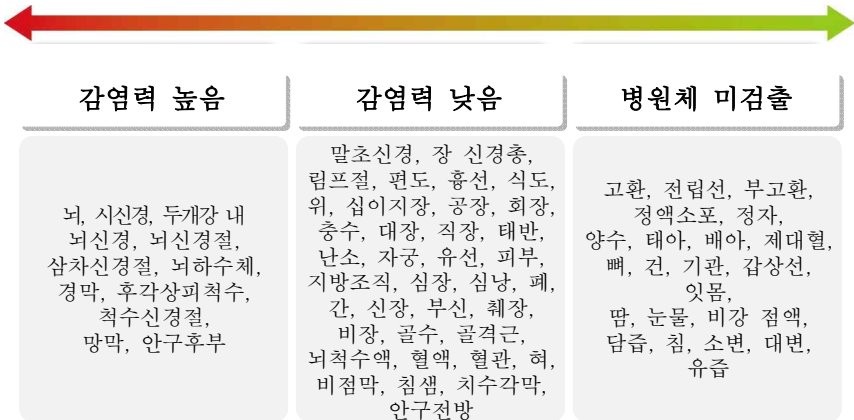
| 감염력 높음 | 감염력 낮음 | 병원체 미검출 |
|---|---|---|
| 뇌, 시신경, 두개강 내 뇌신경, 뇌신경절, 삼차신경절, 뇌하수체, 경막, 후각상피척수, 척수신경절, 망막, 안구후부 | 말초신경, 장 신경총, 림프절, 편도, 흉선, 식도, 위, 십이지장, 공장, 회장, 충수, 대장, 직장, 태반, 난소, 자궁, 유선, 피부, 지방조직, 심장, 심낭, 폐, 간, 신장, 부신, 췌장, 비장, 골수, 골격근, 뇌척수액, 혈액, 혈관, 혀, 비점막, 침샘, 치수각막, 안구전방 | 고환, 전립선, 부고환, 정액소포, 정자, 양수, 태아, 배아, 제대혈, 뼈, 건, 기관, 갑상선, 잇몸, 땀, 눈물, 비강 점액, 담즙, 침, 소변, 대변, 유즙 |